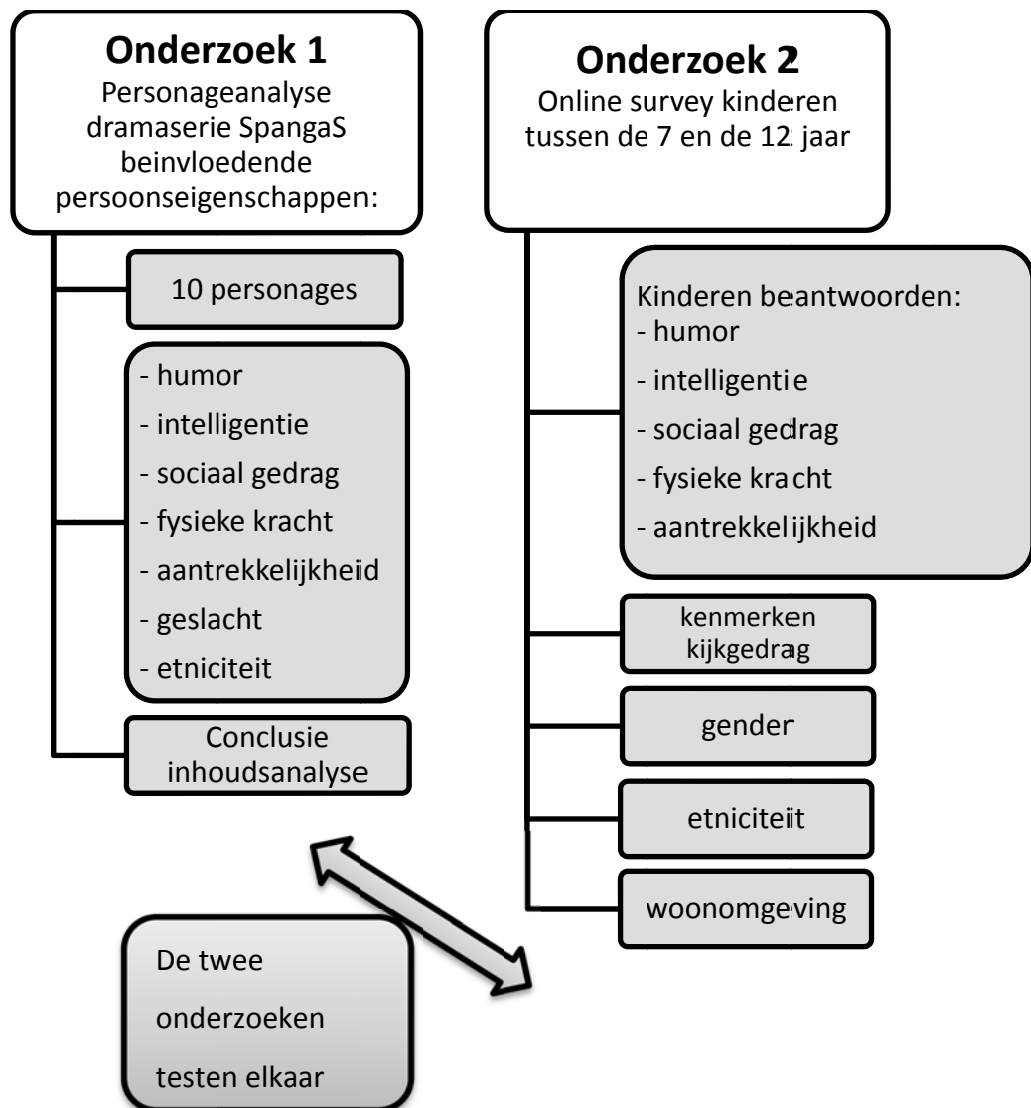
Onderzoek 1
Personageanalyse dramaserie SpangaS beinvloedende persoonseigenschappen:

10 personages

- humor
- intelligentie
- sociaal gedrag
- fysieke kracht
- aantrekkelijkheid
- geslacht
- etniciteit

Conclusie inhoudsanalyse

Onderzoek 2
Online survey kinderen tussen de 7 en de 12 jaar

Kinderen beantwoorden:
- humor
- intelligentie
- sociaal gedrag
- fysieke kracht
- aantrekkelijkheid

kenmerken kijkgedrag

gender

etniciteit

woonomgeving

De twee onderzoeken testen elkaar